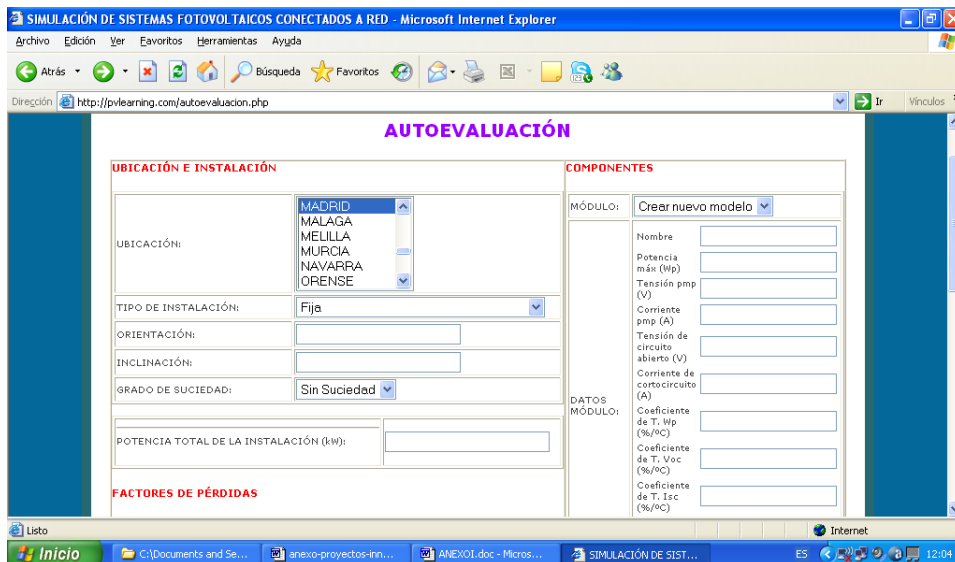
SIMULACIÓN DE SISTEMAS FOTOVOLTAICOS CONECTADOS A RED - Microsoft Internet Explorer

Archivo Edición Ver Favoritos Herramientas Ayuda

Atrás Búsqueda Favoritos

Dirección http://pvlearning.com/autoevaluacion.php Ir Vínculos

AUTOEVALUACIÓN

UBICACIÓN E INSTALACIÓN

UBICACIÓN: MADRID MALAGA MELILLA MURCIA NAVARRA ORENSE

TIPO DE INSTALACIÓN: Fija

ORIENTACIÓN:

INCLINACIÓN:

GRADO DE SUCIEDAD: Sin Suciedad

POTENCIA TOTAL DE LA INSTALACIÓN (kW):

FACTORES DE PÉRDIDAS

COMPONENTES

MÓDULO: Crear nuevo modelo

DATOS MÓDULO:

Nombre

Potencia máx (Wp)

Tensión pmp (V)

Corriente pmp (A)

Tensión de circuito abierto (V)

Corriente de cortocircuito (A)

Coeficiente de T. Wp (%/ºC)

Coeficiente de T. Voc (%/ºC)

Coeficiente de T. Isc (%/ºC)

Listo Internet

Inicio C:\Documents and Se... anexo-proyectos-inn... ANEXOI.doc - Micros... SIMULACIÓN DE SIST... ES 12:04